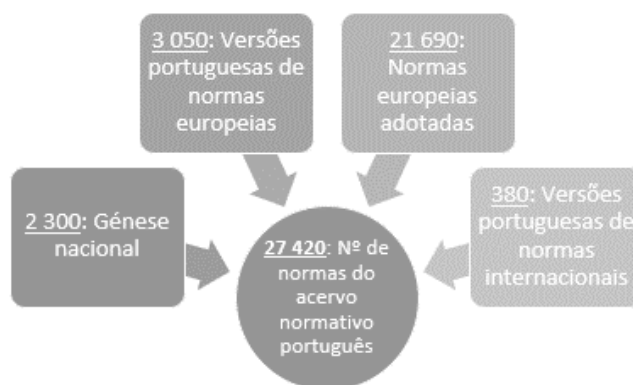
3 050: Versões portuguesas de normas europeias

21 690: Normas europeias adotadas

2 300: Génese nacional

27 420: Nº de normas do acervo normativo português

380: Versões portuguesas de normas internacionais